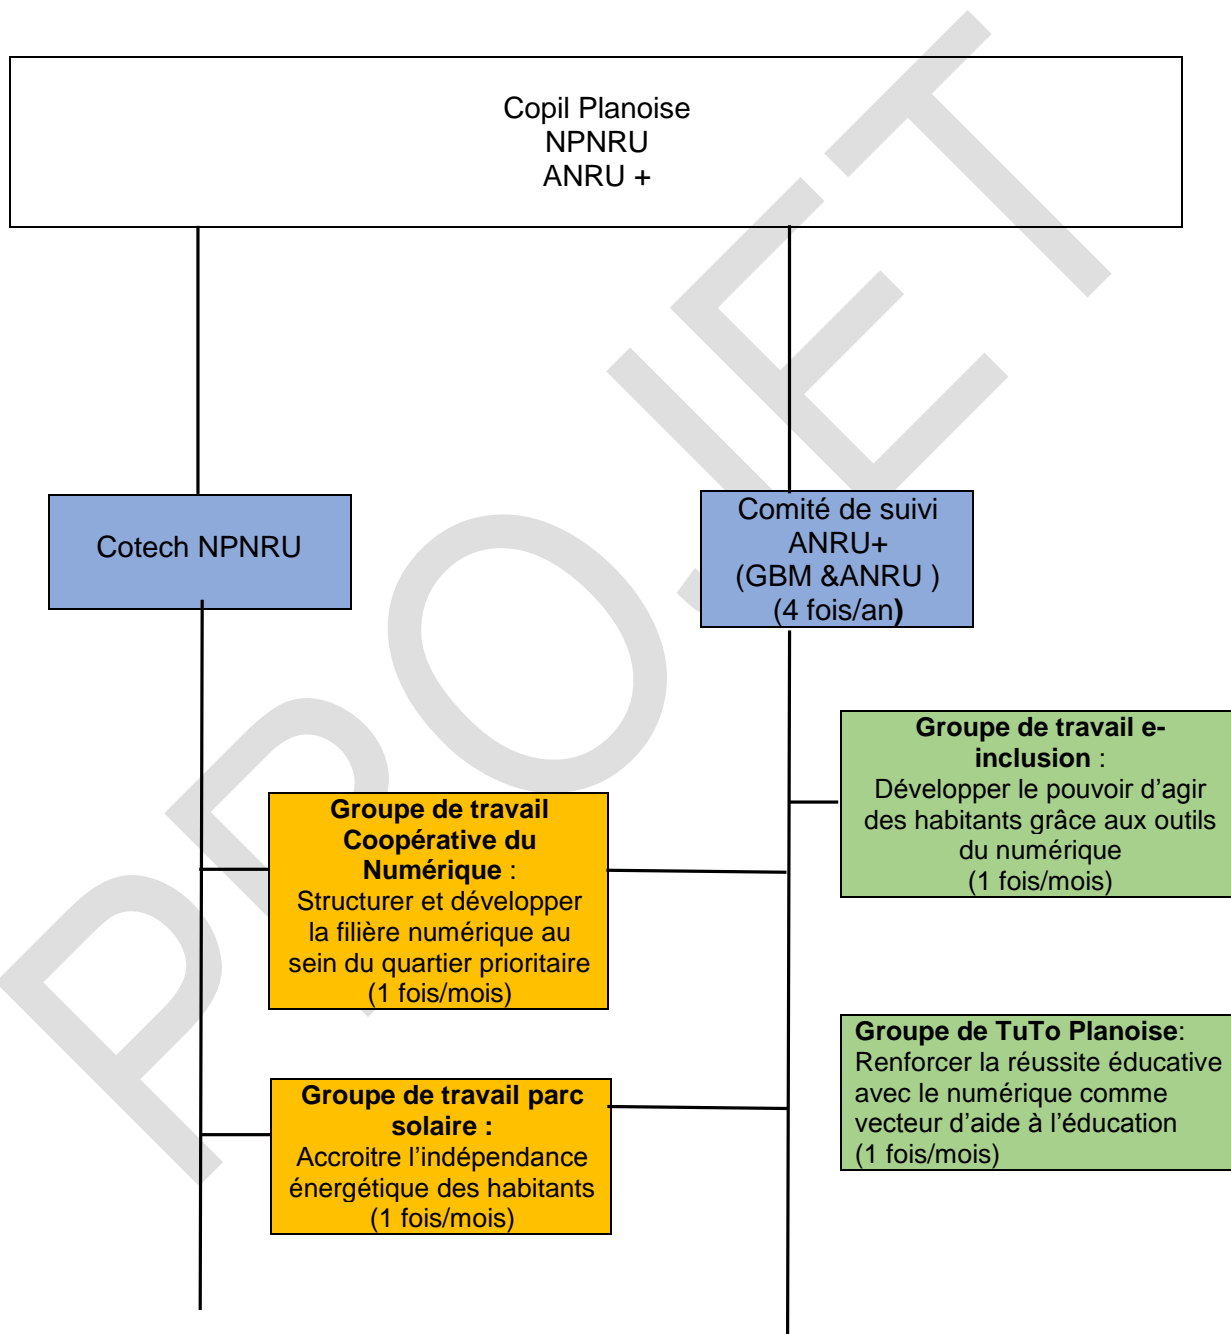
PROJET

Copil Planoise
NPNRU
ANRU +

Cotech NPNRU

Comité de suivi ANRU+ (GBM &ANRU ) (4 fois/an)

Groupe de travail e-inclusion : Développer le pouvoir d'agir des habitants grâce aux outils du numérique (1 fois/mois)

Groupe de travail Coopérative du Numérique : Structurer et développer la filière numérique au sein du quartier prioritaire (1 fois/mois)

Groupe de TuTo Planoise: Renforcer la réussite éducative avec le numérique comme vecteur d'aide à l'éducation (1 fois/mois)

Groupe de travail parc solaire : Accroitre l'indépendance énergétique des habitants (1 fois/mois)